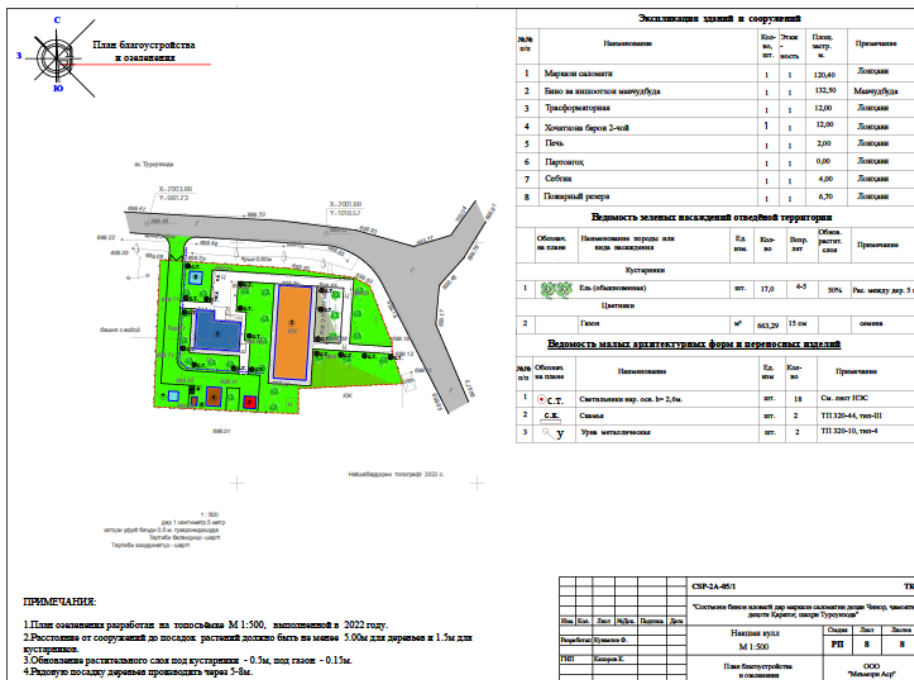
С
З
Ю
План благоустройства и озеленения

Экспликация зданий и сооружений

| №№ п/п | Наименование | Коли-во, шт. | Этаж-ность | Площ. застр. м. | Примечание |
|---|---|---|---|---|---|
| 1 | Маркази саломати | 1 | 1 | 120,40 | Лоихави |
| 2 | Бино ва иншоотхои мавчудбуда | 1 | 1 | 132,50 | Мавчудбуда |
| 3 | Трасформаторная | 1 | 1 | 12,00 | Лоихави |
| 4 | Хочатхона барои 2-чой | 1 | 1 | 12,00 | Лоихави |
| 5 | Печь | 1 | 1 | 2,00 | Лоихави |
| 6 | Партовгох | 1 | 1 | 0,00 | Лоихави |
| 7 | Себтик | 1 | 1 | 4,00 | Лоихави |
| 8 | Пожарный резерв | 1 | 1 | 6,70 | Лоихави |

Ведомость зеленых насаждений отведеной территории

| № | Обознач. на плане | Наименование породы или вида насаждения | Ед. изм. | Кол-во | Возр. лет | Обозн. растит. слоя | Примечание |
|---|---|---|---|---|---|---|---|
| | | Кустарники | | | | | |
| 1 | | Ель (обыкновенная) | шт. | 17,0 | 4-5 | 50% | Рас. между дер. 5 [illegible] |
| | | Цветники | | | | | |
| 2 | | Газон | м² | 663,29 | 15 см | | семена |

Ведомость малых архитектурных форм и переносных изделий

| №№ п/п | Обознач. на плане | Наименование | Ед. изм | Кол-во | Примечание |
|---|---|---|---|---|---|
| 1 | С.Т. | Светильники пар. осв. h= 2,6м. | шт. | 18 | См. лист НЭС |
| 2 | С.К. | Скамья | шт. | 2 | ТП 320-44, тип-III |
| 3 | У | Урна металическая | шт. | 2 | ТП 320-10, тип-4 |

ш. Турсунзода
X=2003.00
Y=981.23
X=2001.00
Y=1018.57
башня с водой
ЮК
Нашьбардории топографӣ 2022 с.

1 : 500
дар 1 сантиметр 5 метр
чоҳои уфуқӣ баъди 0.5 м. гузаронида шуда
Тартиби баландиҳо - шартӣ
Тартиби координатҳо - шартӣ

ПРИМЕЧАНИЯ:

1.План озеленения разработан на топосъёмке М 1:500, выполненной в 2022 году.
2.Расстояние от сооружений до посадок растений должно быть не менее 5.00м для деревьев и 1.5м для кустарников.
3.Обсыпание растительного слоя под кустарник - 0.5м, под газон - 0.15м.
4.Рядовую посадку деревьев производить через 5-8м.

СЗР-2А-05/1
ТК
"Сохтмони бинои иловагӣ дар маркази саломатии деҳаи Чинор, чамоати деҳоти Қаратоғ, шаҳри Турсунзода"
Изм. Кол. Лист №Док. Подпись Дата
Разработал Кувватов Ф.
ГИП Камаров К.
Нақшаи кулл
М 1:500
Стадия Лист Листов
РП 8 8
План благоустройства и озеленения
ООО "Меъмори Аср"